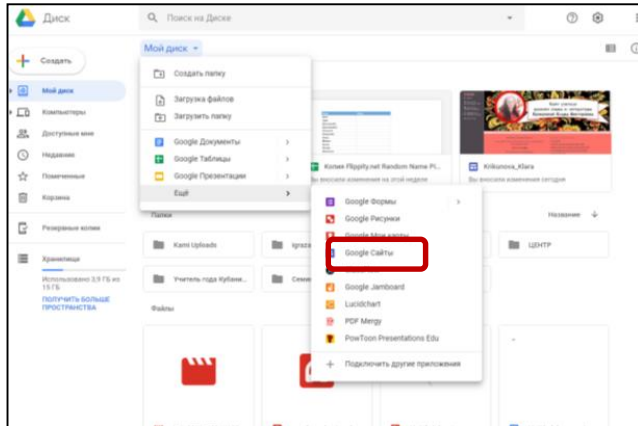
Диск

Поиск на Диске

Создать

Мой диск

Компьютеры

Доступные мне

Недавние

Помеченные

Корзина

Резервные копии

Хранилище

Использовано 3,9 ГБ из 15 ГБ

ПОЛУЧИТЬ БОЛЬШЕ ПРОСТРАНСТВА

Мой диск

Создать папку

Загрузка файлов

Загрузить папку

Google Документы

Google Таблицы

Google Презентации

Ещё

Google Формы

Google Рисунки

Google Мои карты

Google Сайты

Google Jamboard

Lucidchart

PDF Mergy

PowToon Presentations Edu

Подключить другие приложения

Копия Flippity.net Random Name Pi...

Вы изменили на этой неделе

Krikunova_Klara

Вы часто изменяете сегодня

Папки

Название

Kami Uploads

Учитель года Кубани...

ЦЕНТР

Файлы